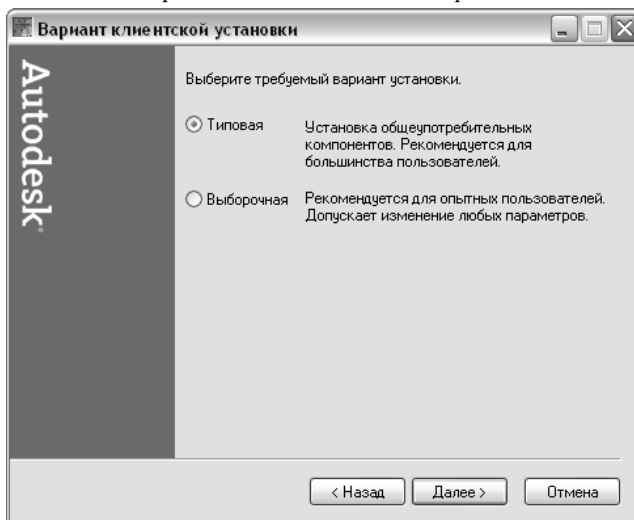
Вариант клиентской установки

Autodesk

Выберите требуемый вариант установки.

Типовая Установка общеупотребительных компонентов. Рекомендуется для большинства пользователей.

Выборочная Рекомендуется для опытных пользователей. Допускает изменение любых параметров.

< Назад Далее > Отмена